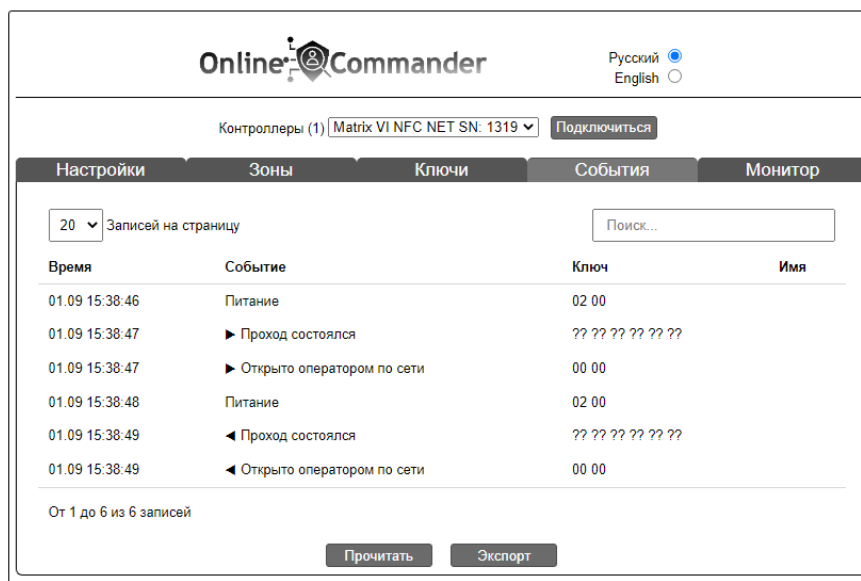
Online Commander

Русский
English

Контроллеры (1) Matrix VI NFC NET SN: 1319 Подключиться

Настройки Зоны Ключи События Монитор

20 Записей на страницу

Поиск...

| Время | Событие | Ключ | Имя |
|---|---|---|---|
| 01.09 15:38:46 | Питание | 02 00 | |
| 01.09 15:38:47 | ► Проход состоялся | ?? ?? ?? ?? ?? ?? | |
| 01.09 15:38:47 | ► Открыто оператором по сети | 00 00 | |
| 01.09 15:38:48 | Питание | 02 00 | |
| 01.09 15:38:49 | ◄ Проход состоялся | ?? ?? ?? ?? ?? ?? | |
| 01.09 15:38:49 | ◄ Открыто оператором по сети | 00 00 | |

От 1 до 6 из 6 записей

Прочитать Экспорт